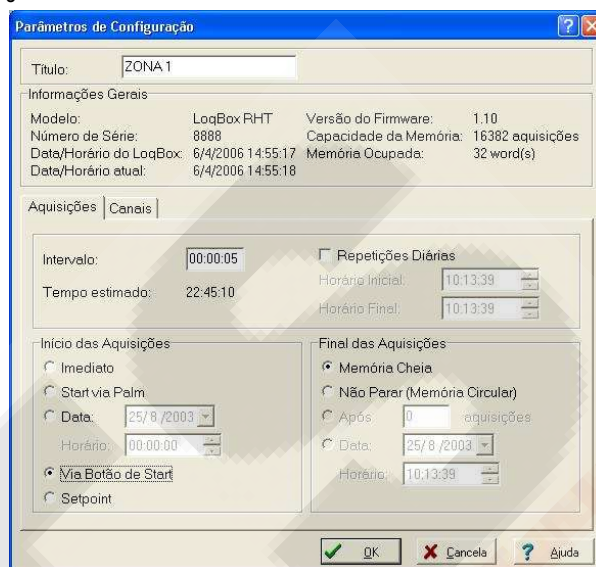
Parâmetros de Configuração

Título: ZONA 1

Informações Gerais

Modelo: LogBox RHT
Número de Série: 8888
Data/Horário do LogBox: 6/4/2006 14:55:17
Data/Horário atual: 6/4/2006 14:55:18

Versão do Firmware: 1.10
Capacidade da Memória: 16382 aquisições
Memória Ocupada: 32 word(s)

Aquisições | Canais

Intervalo: 00:00:05
Tempo estimado: 22:45:10

Repetições Diárias
Horário Inicial: 10:13:39
Horário Final: 10:13:39

Início das Aquisições
Imediato
Start via Palm
Data: 25/ 8 /2003
Horário: 00:00:00
Via Botão de Start
Setpoint

Final das Aquisições
Memória Cheia
Não Parar (Memória Circular)
Após 0 aquisições
Data: 25/ 8 /2003
Horário: 10:13:39

OK
Cancela
Ajuda